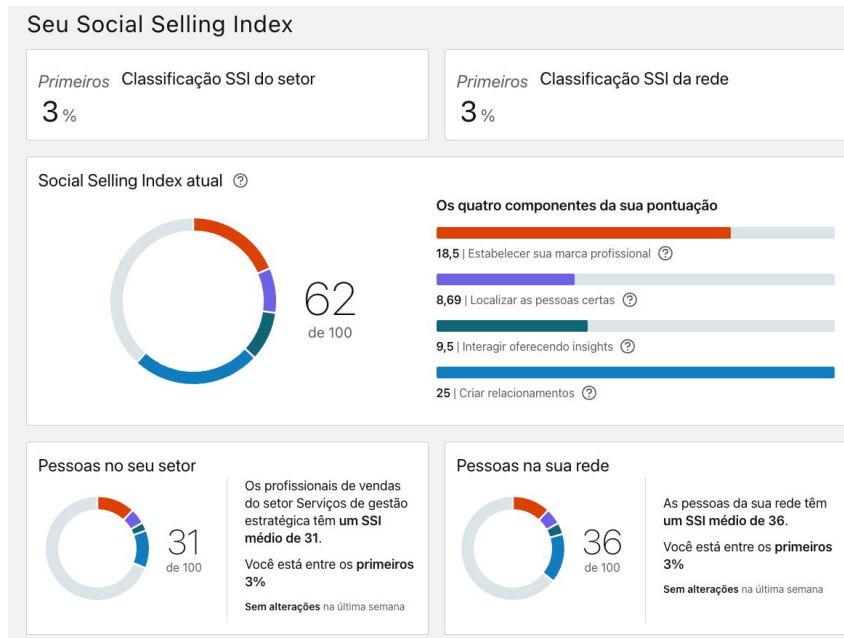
Seu Social Selling Index

Primeiros Classificação SSI do setor
3 %

Primeiros Classificação SSI da rede
3 %

Social Selling Index atual ?

62
de 100

Os quatro componentes da sua pontuação

18,5 | Estabelecer sua marca profissional ?

8,69 | Localizar as pessoas certas ?

9,5 | Interagir oferecendo insights ?

25 | Criar relacionamentos ?

Pessoas no seu setor

31
de 100

Os profissionais de vendas do setor Serviços de gestão estratégica têm um SSI médio de 31.

Você está entre os primeiros 3%

Sem alterações na última semana

Pessoas na sua rede

36
de 100

As pessoas da sua rede têm um SSI médio de 36.

Você está entre os primeiros 3%

Sem alterações na última semana